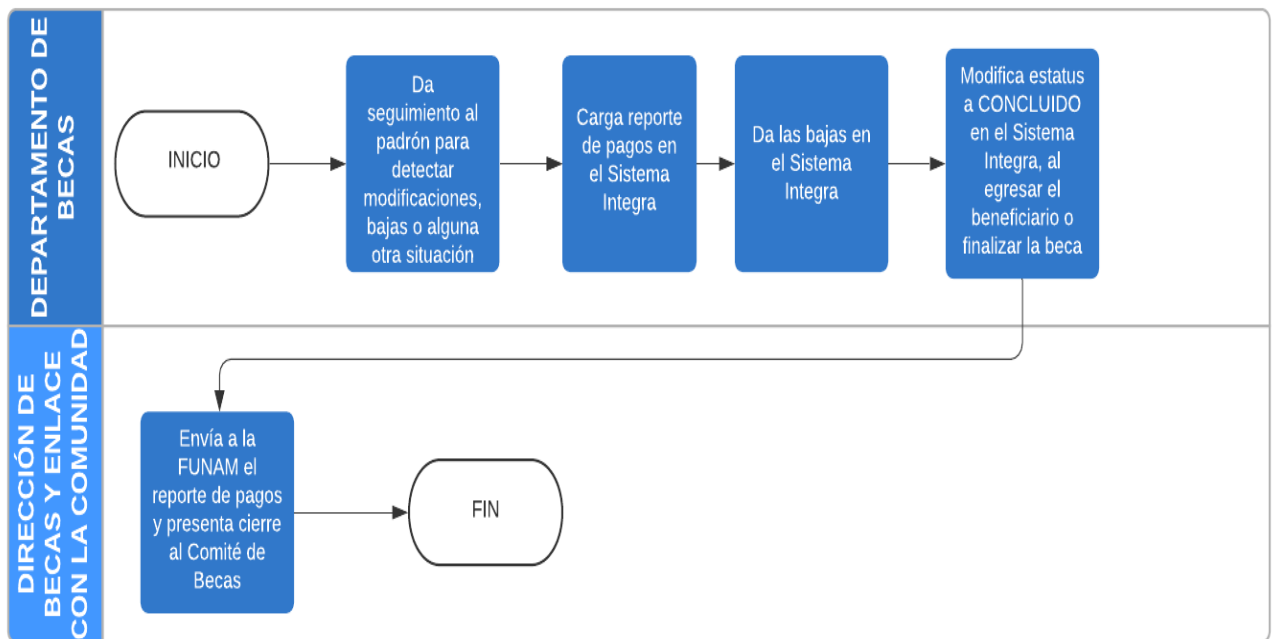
DEPARTAMENTO DE BECAS

INICIO

Da seguimiento al padrón para detectar modificaciones, bajas o alguna otra situación

Carga reporte de pagos en el Sistema Integra

Da las bajas en el Sistema Integra

Modifica estatus a CONCLUIDO en el Sistema Integra, al egresar el beneficiario o finalizar la beca

DIRECCIÓN DE BECAS Y ENLACE CON LA COMUNIDAD

Envía a la FUNAM el reporte de pagos y presenta cierre al Comité de Becas

FIN